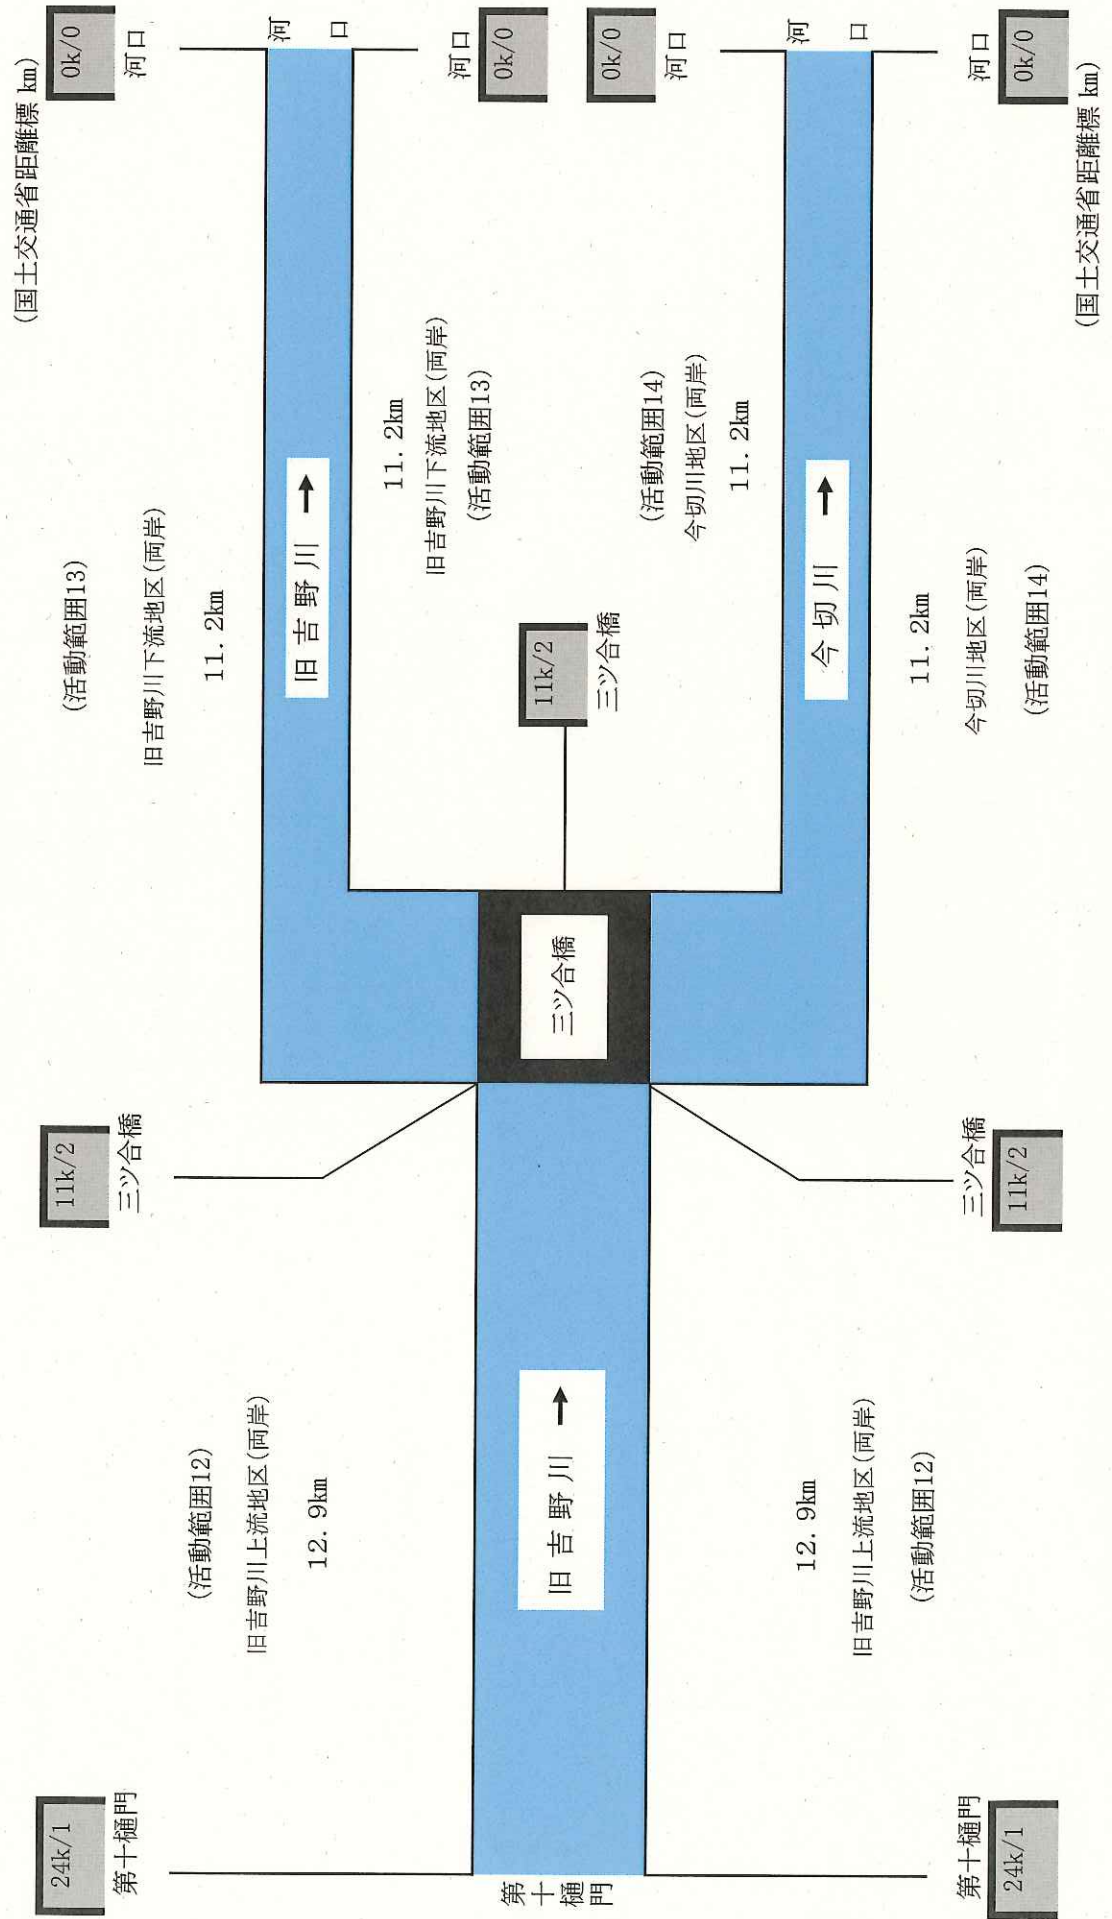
(国土交通省距離標 km)

0k/0
河口

河口

河口
0k/0

0k/0
河口

河口

河口
0k/0

(国土交通省距離標 km)

(活動範囲13)
旧吉野川下流地区(両岸)
11．2km

旧吉野川 →

11．2km
旧吉野川下流地区(両岸)
(活動範囲13)

(活動範囲14)
今切川地区(両岸)
11．2km

今切川 →

11．2km
今切川地区(両岸)
(活動範囲14)

11k/2
三ツ合橋

三ツ合橋

11k/2
三ツ合橋

三ツ合橋
11k/2

(活動範囲12)
旧吉野川上流地区(両岸)
12．9km

旧吉野川 →

12．9km
旧吉野川上流地区(両岸)
(活動範囲12)

24k/1
第十樋門

第十樋門

第十樋門
24k/1